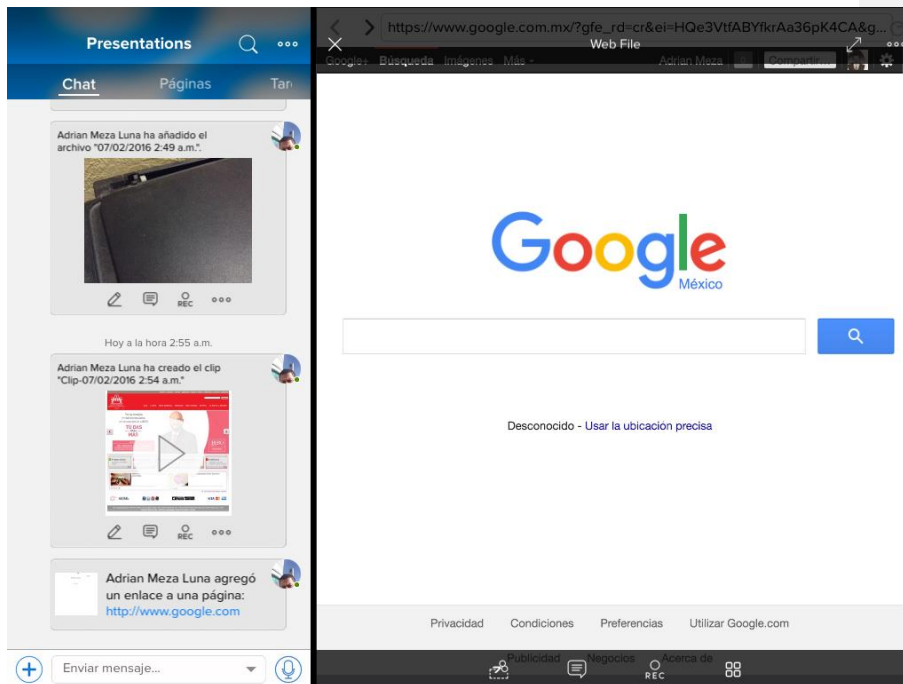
Presentations

Chat Páginas Tar

Adrian Meza Luna ha añadido el archivo "07/02/2016 2:49 a.m.".

REC

Hoy a la hora 2:55 a.m.

Adrian Meza Luna ha creado el clip "Clip-07/02/2016 2:54 a.m."

REC

Adrian Meza Luna agregó un enlace a una página: http://www.google.com

Enviar mensaje...

https://www.google.com.mx/?gfe_rd=cr&ei=HQe3VtfABYfkrAa36pK4CA&g...

Web File

Google+ Búsqueda Imágenes Más

Adrian Meza Compartir

Google México

Desconocido - Usar la ubicación precisa

Privacidad Condiciones Preferencias Utilizar Google.com

Publicidad Negocios Acerca de

REC